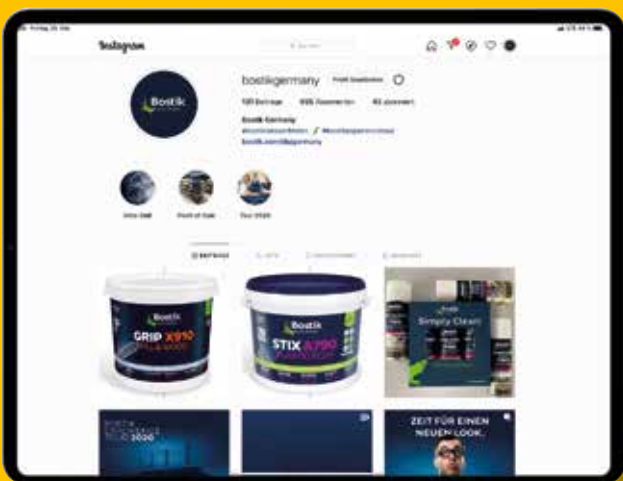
Instagram

bostikgermany Profil bearbeiten

120 Beiträge 695 Abonnenten 62 abonniert

Bostik Germany

bostik.com/de/germany

Point of Sale

BEITRÄGE

Bostik

GRIP X910

Bostik

STIX A790

Simply Clean

ZEIT FÜR EINEN NEUEN LOOK.